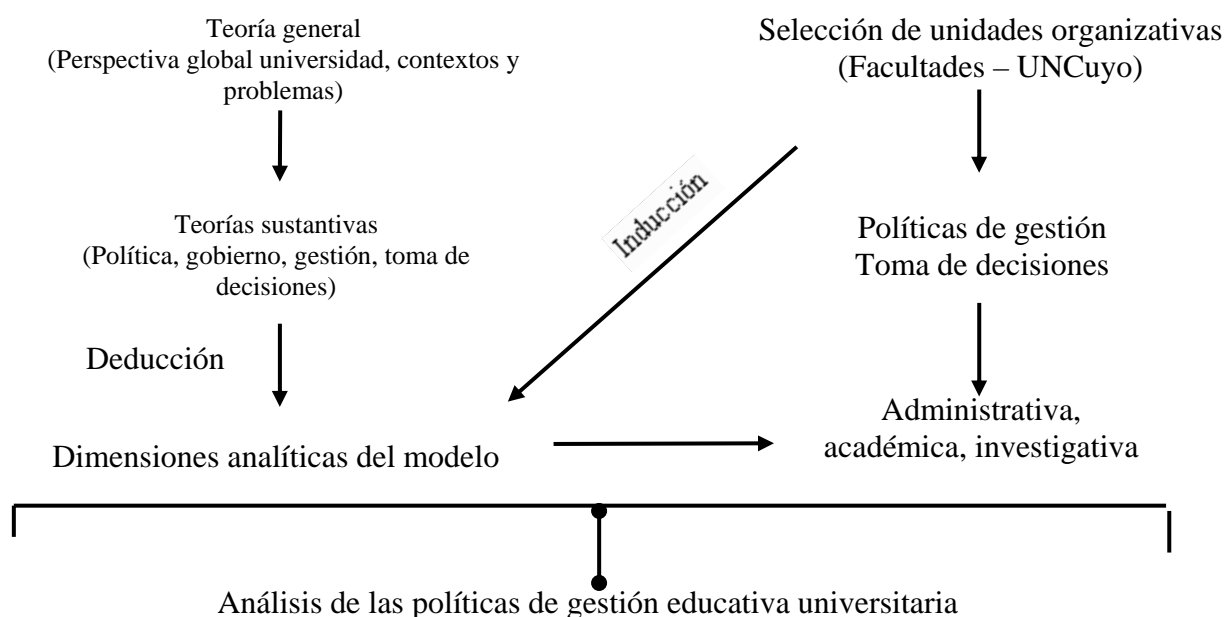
Teoría general
(Perspectiva global universidad, contextos y problemas)

Selección de unidades organizativas
(Facultades – UNCuyo)

Inducción

Teorías sustantivas
(Política, gobierno, gestión, toma de decisiones)

Políticas de gestión
Toma de decisiones

Deducción

Dimensiones analíticas del modelo

Administrativa, académica, investigativa

Análisis de las políticas de gestión educativa universitaria